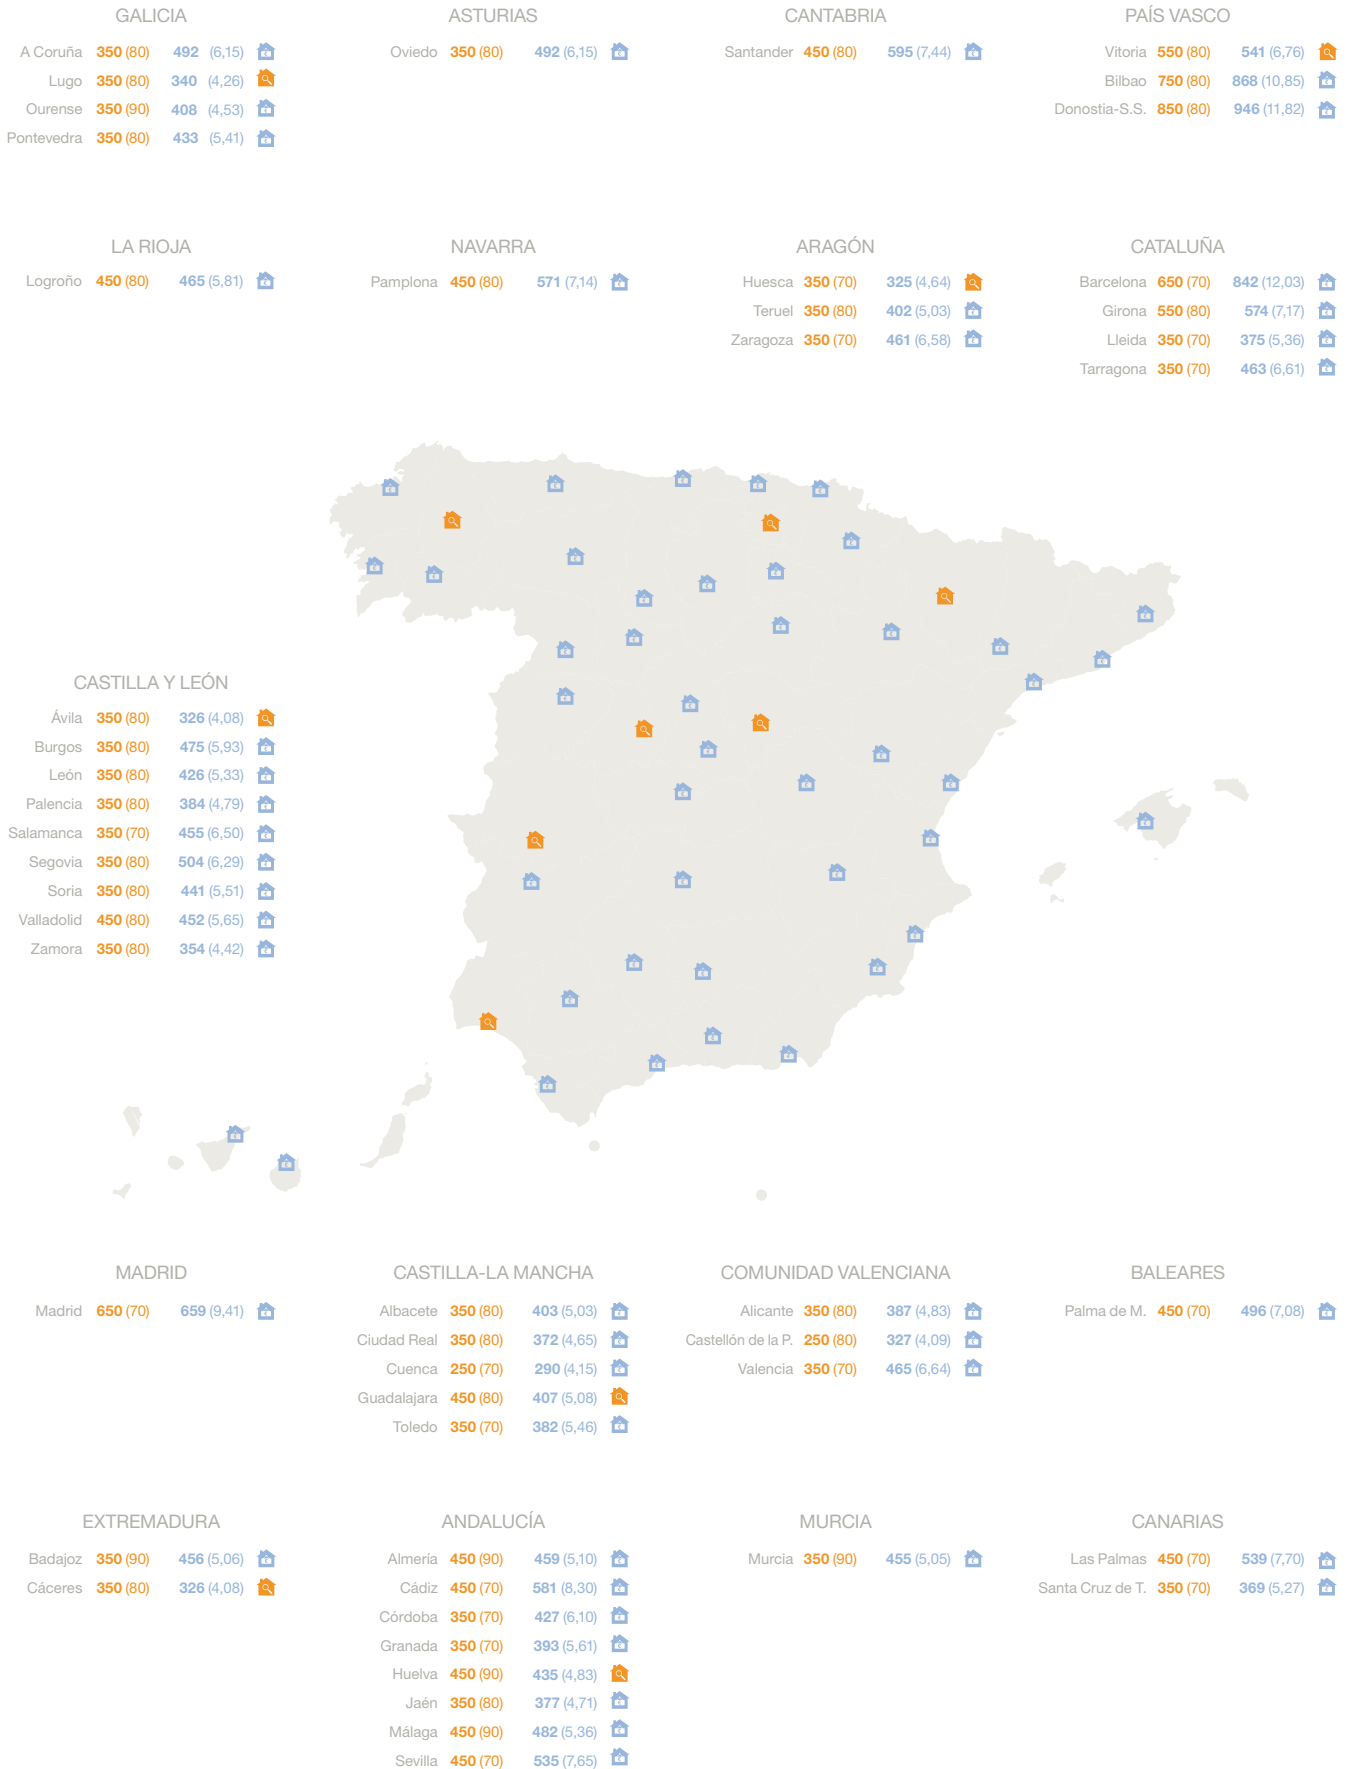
GALICIA

A Coruña 350 (80) 492 (6,15)
Lugo 350 (80) 340 (4,26)
Ourense 350 (90) 408 (4,53)
Pontevedra 350 (80) 433 (5,41)

ASTURIAS

Oviedo 350 (80) 492 (6,15)

CANTABRIA

Santander 450 (80) 595 (7,44)

PAÍS VASCO

Vitoria 550 (80) 541 (6,76)
Bilbao 750 (80) 868 (10,85)
Donostia-S.S. 850 (80) 946 (11,82)

LA RIOJA

Logroño 450 (80) 465 (5,81)

NAVARRA

Pamplona 450 (80) 571 (7,14)

ARAGÓN

Huesca 350 (70) 325 (4,64)
Teruel 350 (80) 402 (5,03)
Zaragoza 350 (70) 461 (6,58)

CATALUÑA

Barcelona 650 (70) 842 (12,03)
Girona 550 (80) 574 (7,17)
Lleida 350 (70) 375 (5,36)
Tarragona 350 (70) 463 (6,61)

CASTILLA Y LEÓN

Ávila 350 (80) 326 (4,08)
Burgos 350 (80) 475 (5,93)
León 350 (80) 426 (5,33)
Palencia 350 (80) 384 (4,79)
Salamanca 350 (70) 455 (6,50)
Segovia 350 (80) 504 (6,29)
Soria 350 (80) 441 (5,51)
Valladolid 450 (80) 452 (5,65)
Zamora 350 (80) 354 (4,42)

MADRID

Madrid 650 (70) 659 (9,41)

CASTILLA-LA MANCHA

Albacete 350 (80) 403 (5,03)
Ciudad Real 350 (80) 372 (4,65)
Cuenca 250 (70) 290 (4,15)
Guadalajara 450 (80) 407 (5,08)
Toledo 350 (70) 382 (5,46)

COMUNIDAD VALENCIANA

Alicante 350 (80) 387 (4,83)
Castellón de la P. 250 (80) 327 (4,09)
Valencia 350 (70) 465 (6,64)

BALEARES

Palma de M. 450 (70) 496 (7,08)

EXTREMADURA

Badajoz 350 (90) 456 (5,06)
Cáceres 350 (80) 326 (4,08)

ANDALUCÍA

Almería 450 (90) 459 (5,10)
Cádiz 450 (70) 581 (8,30)
Córdoba 350 (70) 427 (6,10)
Granada 350 (70) 393 (5,61)
Huelva 450 (90) 435 (4,83)
Jaén 350 (80) 377 (4,71)
Málaga 450 (90) 482 (5,36)
Sevilla 450 (70) 535 (7,65)

MURCIA

Murcia 350 (90) 455 (5,05)

CANARIAS

Las Palmas 450 (70) 539 (7,70)
Santa Cruz de T. 350 (70) 369 (5,27)